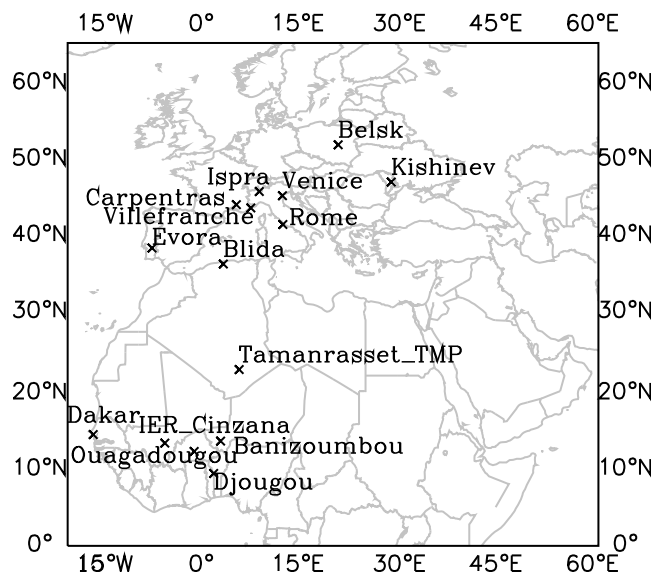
15°W 0° 15°E 30°E 45°E 60°E

60°N 50°N 40°N 30°N 20°N 10°N 0°

60°N 50°N 40°N 30°N 20°N 10°N 0°

15°W 0° 15°E 30°E 45°E 60°E

Belsk
Kishinev
Ispra
Venice
Carpentras
Villefranche
Rome
Evora
Blida
Tamanrasset_TMP
Dakar
IER_Cinzana
Banizoumbou
Ouagadougou
Djougou